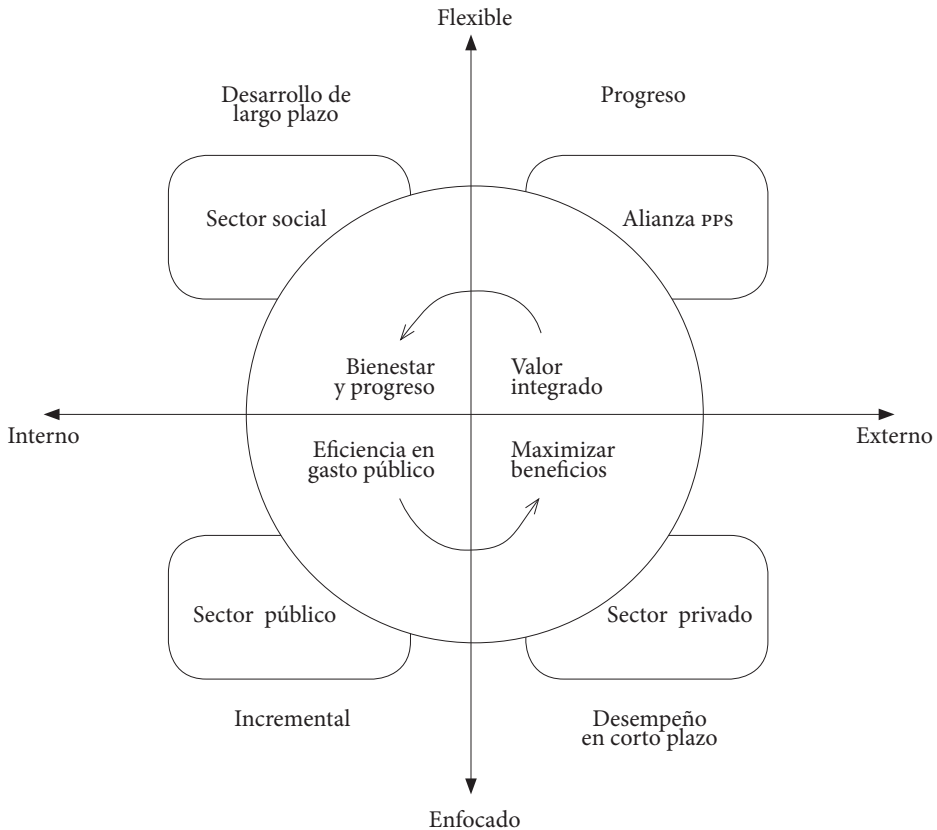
Flexible

Desarrollo de largo plazo

Progreso

Sector social

Alianza PPS

Bienestar y progreso

Valor integrado

Interno

Externo

Eficiencia en gasto público

Maximizar beneficios

Sector público

Sector privado

Incremental

Desempeño en corto plazo

Enfocado